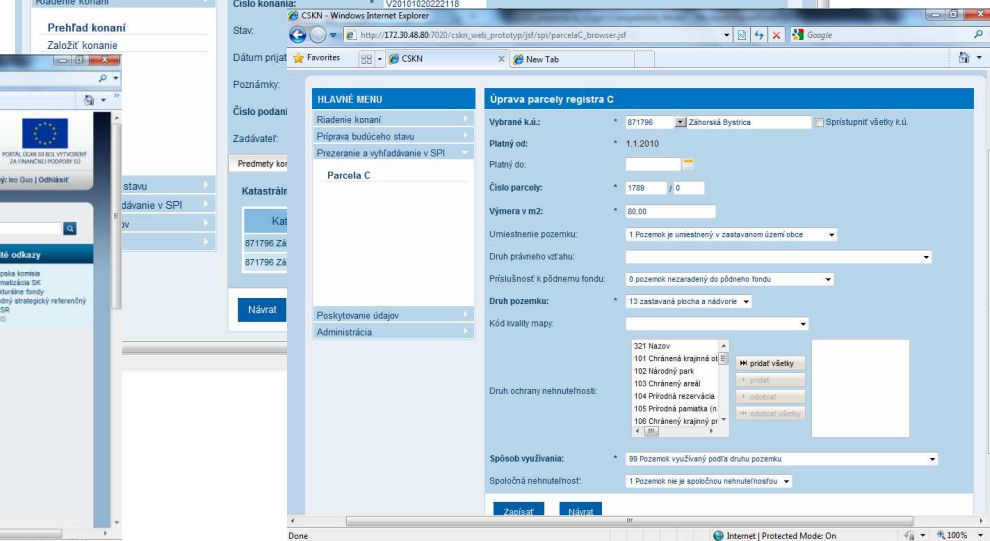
Riadenie konaní
Prehľad konaní
Založiť konanie
Číslo konania: V20101020222118
Stav:
Dátum prijat
Poznámky:
Číslo podani
Zadávateľ:
Predmety kon
Katastráln
Kat
871796 Zá
871796 Zá
Návrat
stavu
ádvanie v SPI
ov
PORTÁL ÚGKK SR BOL VYTVORENÝ ZA FINANČNEJ PODPORY EÚ
ý: leo Guo | Odhlásiť
té odkazy
pská komisia
matizácia SK
kturálne fondy
dný strategický referenčný
SR

CSKN - Windows Internet Explorer
http://172.30.48.80:7020/cskn_web_prototyp/jsf/spi/parcelaC_browser.jsf
Google
Favorites
CSKN
New Tab

HLAVNÉ MENU
Riadenie konaní
Príprava budúceho stavu
Prezeranie a vyhľadávanie v SPI
Parcela C
Poskytovanie údajov
Administrácia

Úprava parcely registra C
Vybrané k.ú.: * 871796 Záhorská Bystrica Sprístupniť všetky k.ú.
Platný od: * 1.1.2010
Platný do:
Číslo parcely: * 1789 / 0
Výmera v m2: * 80,00
Umiestnenie pozemku: 1 Pozemok je umiestnený v zastavanom území obce
Druh právneho vzťahu:
Príslušnosť k pôdnemu fondu: 0 pozemok nezaradený do pôdneho fondu
Druh pozemku: * 13 zastavaná plocha a nádvorie
Kód kvality mapy:
Druh ochrany nehnuteľnosti:
321 Nazov
101 Chránená krajinná ol
102 Národný park
103 Chránený areál
104 Prírodná rezervácia
105 Prírodná pamiatka (n
106 Chránený krajinný pr
pridať všetky
pridať
odobrať
odobrať všetky
Spôsob využívania: * 99 Pozemok využívaný podľa druhu pozemku
Spoločná nehnuteľnosť: 1 Pozemok nie je spoločnou nehnuteľnosťou
Zapísať
Návrat
Done
Internet | Protected Mode: On
100%